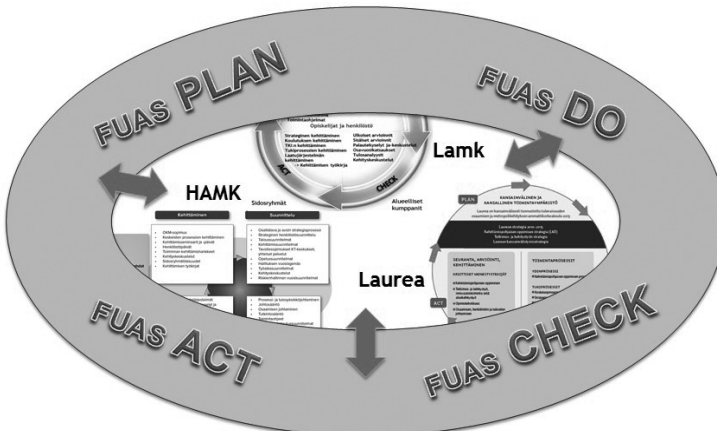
FUAS PLAN

FUAS DO

FUAS ACT

FUAS CHECK

HAMK

Lamk

Laurea

Opiskelijat ja henkilöstö

Strateginen kehittäminen
Koulutuksen kehittäminen
TKI:n kehittäminen
Tukiprosessien kehittäminen
Laatujärjestelmän kehittäminen
• Kehittämisen työkirja

Ulkoiset arvioinnit
Sisäiset arvioinnit
Palautekyselyt ja -keskustelut
Osaamiskartoitukset
Tulosanalyysit
Kehityskeskustelut

ACT

CHECK

Alueelliset kumppanit

Sidosryhmät

Kehittäminen

Suunnittelu

PLAN

KANSAINVÄLINEN JA KANSALLINEN TOIMINTAYMPÄRISTÖ

SEURANTA, ARVIOINTI, KEHITTÄMINEN

TOIMINTAPROSESSIT

ACT

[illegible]